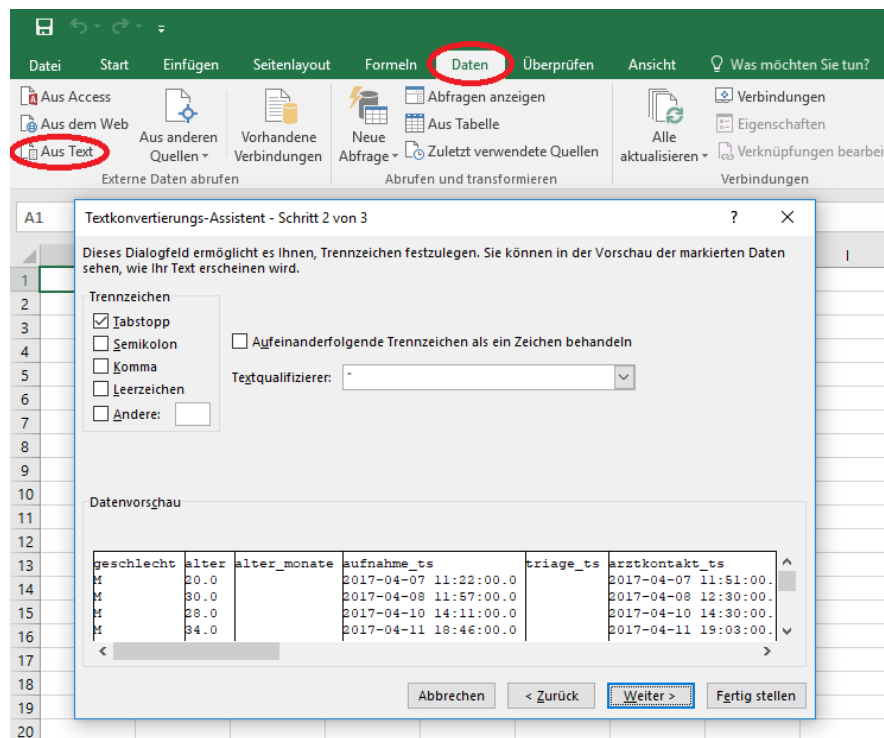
Datei Start Einfügen Seitenlayout Formeln Daten Überprüfen Ansicht Was möchten Sie tun?

Aus Access
Aus dem Web
Aus Text
Aus anderen Quellen
Vorhandene Verbindungen
Externe Daten abrufen

Neue Abfrage
Abfragen anzeigen
Aus Tabelle
Zuletzt verwendete Quellen
Abrufen und transformieren

Alle aktualisieren
Verbindungen
Eigenschaften
Verknüpfungen bearbei
Verbindungen

A1

Textkonvertierungs-Assistent - Schritt 2 von 3 ? ✕

Dieses Dialogfeld ermöglicht es Ihnen, Trennzeichen festzulegen. Sie können in der Vorschau der markierten Daten sehen, wie Ihr Text erscheinen wird.

Trennzeichen
☑ Tabstopp
☐ Semikolon
☐ Komma
☐ Leerzeichen
☐ Andere:

☐ Aufeinanderfolgende Trennzeichen als ein Zeichen behandeln

Textqualifizierer: "

Datenvorschau

| geschlecht | alter | alter_monate | aufnahme_ts | triage_ts | arztkontakt_ts |
|---|---|---|---|---|---|
| M | 20.0 | | 2017-04-07 11:22:00.0 | | 2017-04-07 11:51:00. |
| M | 30.0 | | 2017-04-08 11:57:00.0 | | 2017-04-08 12:30:00. |
| M | 28.0 | | 2017-04-10 14:11:00.0 | | 2017-04-10 14:30:00. |
| M | 34.0 | | 2017-04-11 18:46:00.0 | | 2017-04-11 19:03:00. |

Abbrechen < Zurück Weiter > Fertig stellen

1 2 3 4 5 6 7 8 9 10 11 12 13 14 15 16 17 18 19 20
I